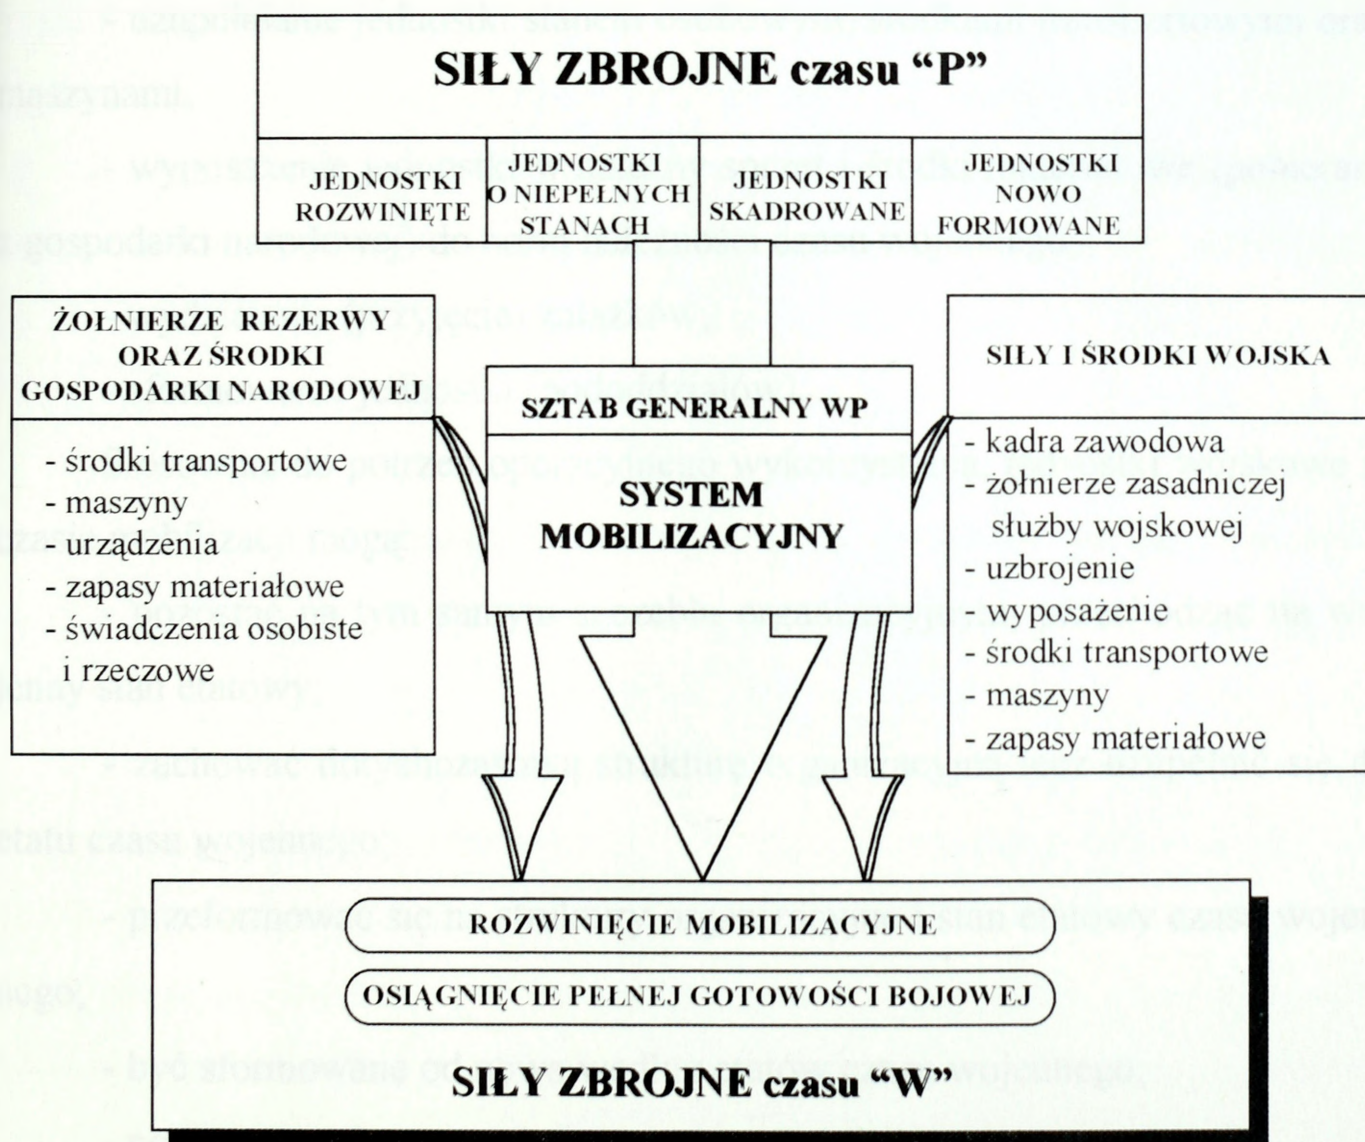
SIŁY ZBROJNE czasu "P"

JEDNOSTKI ROZWINIĘTE

JEDNOSTKI O NIEPEŁNYCH STANACH

JEDNOSTKI SKADROWANE

JEDNOSTKI NOWO FORMOWANE

ŻOŁNIERZE REZERWY ORAZ ŚRODKI GOSPODARKI NARODOWEJ

- środki transportowe
- maszyny
- urządzenia
- zapasy materiałowe
- świadczenia osobiste i rzeczowe

SZTAB GENERALNY WP

SYSTEM MOBILIZACYJNY

SIŁY I ŚRODKI WOJSKA

- kadra zawodowa
- żołnierze zasadniczej służby wojskowej
- uzbrojenie
- wyposażenie
- środki transportowe
- maszyny
- zapasy materiałowe

ROZWINIĘCIE MOBILIZACYJNE

OSIĄGNIĘCIE PEŁNEJ GOTOWOŚCI BOJOWEJ

SIŁY ZBROJNE czasu "W"